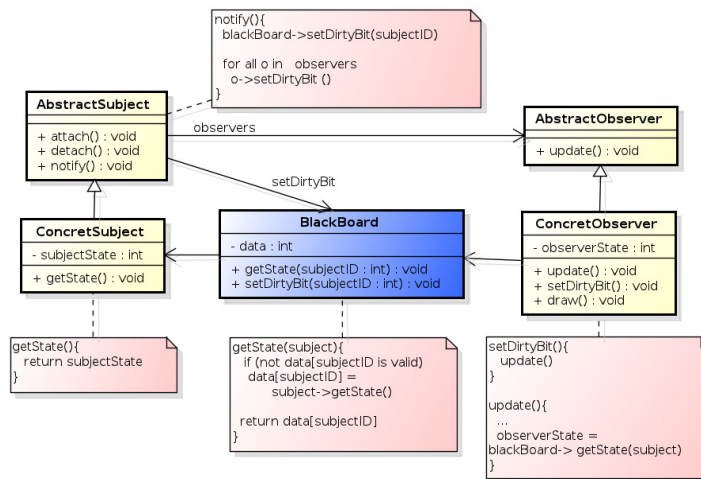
notify(){
blackBoard->setDirtyBit(subjectID)

for all o in observers
o->setDirtyBit ()
}

AbstractSubject

+ attach() : void
+ detach() : void
+ notify() : void

observers

AbstractObserver

+ update() : void

setDirtyBit

ConcretSubject

- subjectState : int

+ getState() : void

BlackBoard

- data : int

+ getState(subjectID : int) : void
+ setDirtyBit(subjectID : int) : void

ConcretObserver

- observerState : int

+ update() : void
+ setDirtyBit() : void
+ draw() : void

getState(){
return subjectState
}

getState(subject){
if (not data[subjectID is valid)
data[subjectID] =
subject->getState()

return data[subjectID]
}

setDirtyBit(){
update()
}

update(){
...
observerState =
blackBoard-> getState(subject)
}